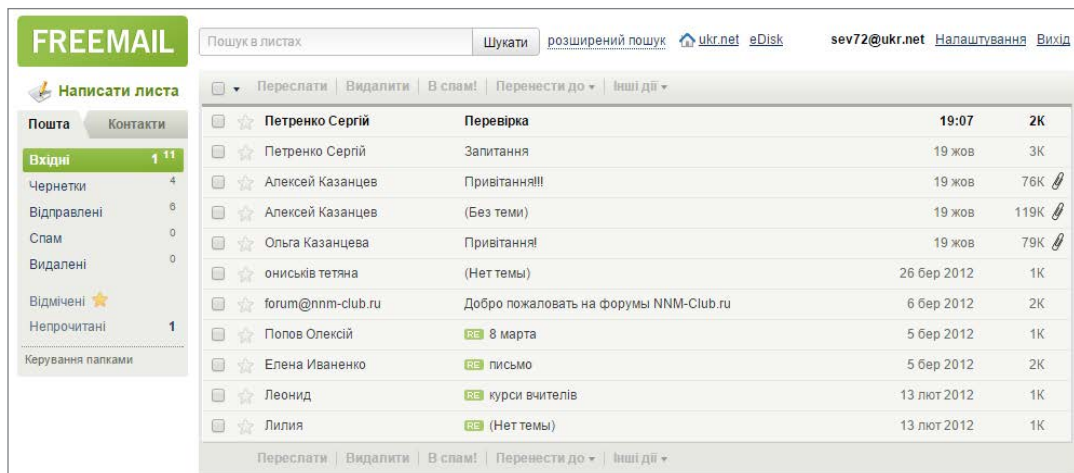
FREEMAIL

Пошук в листах Шукати розширений пошук ukr.net eDisk sev72@ukr.net Налаштування Вихід

Написати листа

Пошта Контакти

Вхідні 1 11
Чернетки 4
Відправлені 6
Спам 0
Видалені 0

Відмічені
Непрочитані 1

Керування папками

Переслати | Видалити | В спам! | Перенести до ▾ | Інші дії ▾

| | | |
|---|---|---|---|
| Петренко Сергій | Перевірка | 19:07 | 2K |
| Петренко Сергій | Запитання | 19 жов | 3K |
| Алексей Казанцев | Привітання!!! | 19 жов | 76K |
| Алексей Казанцев | (Без теми) | 19 жов | 119K |
| Ольга Казанцева | Привітання! | 19 жов | 79K |
| ониськів тетяна | (Нет темы) | 26 бер 2012 | 1K |
| forum@nnm-club.ru | Добро пожаловать на форумы NNM-Club.ru | 6 бер 2012 | 2K |
| Попов Олексій | RE 8 марта | 5 бер 2012 | 1K |
| Елена Иваненко | RE письмо | 5 бер 2012 | 2K |
| Леонид | RE курси вчителів | 13 лют 2012 | 1K |
| Лилия | RE (Нет темы) | 13 лют 2012 | 1K |

Переслати | Видалити | В спам! | Перенести до ▾ | Інші дії ▾